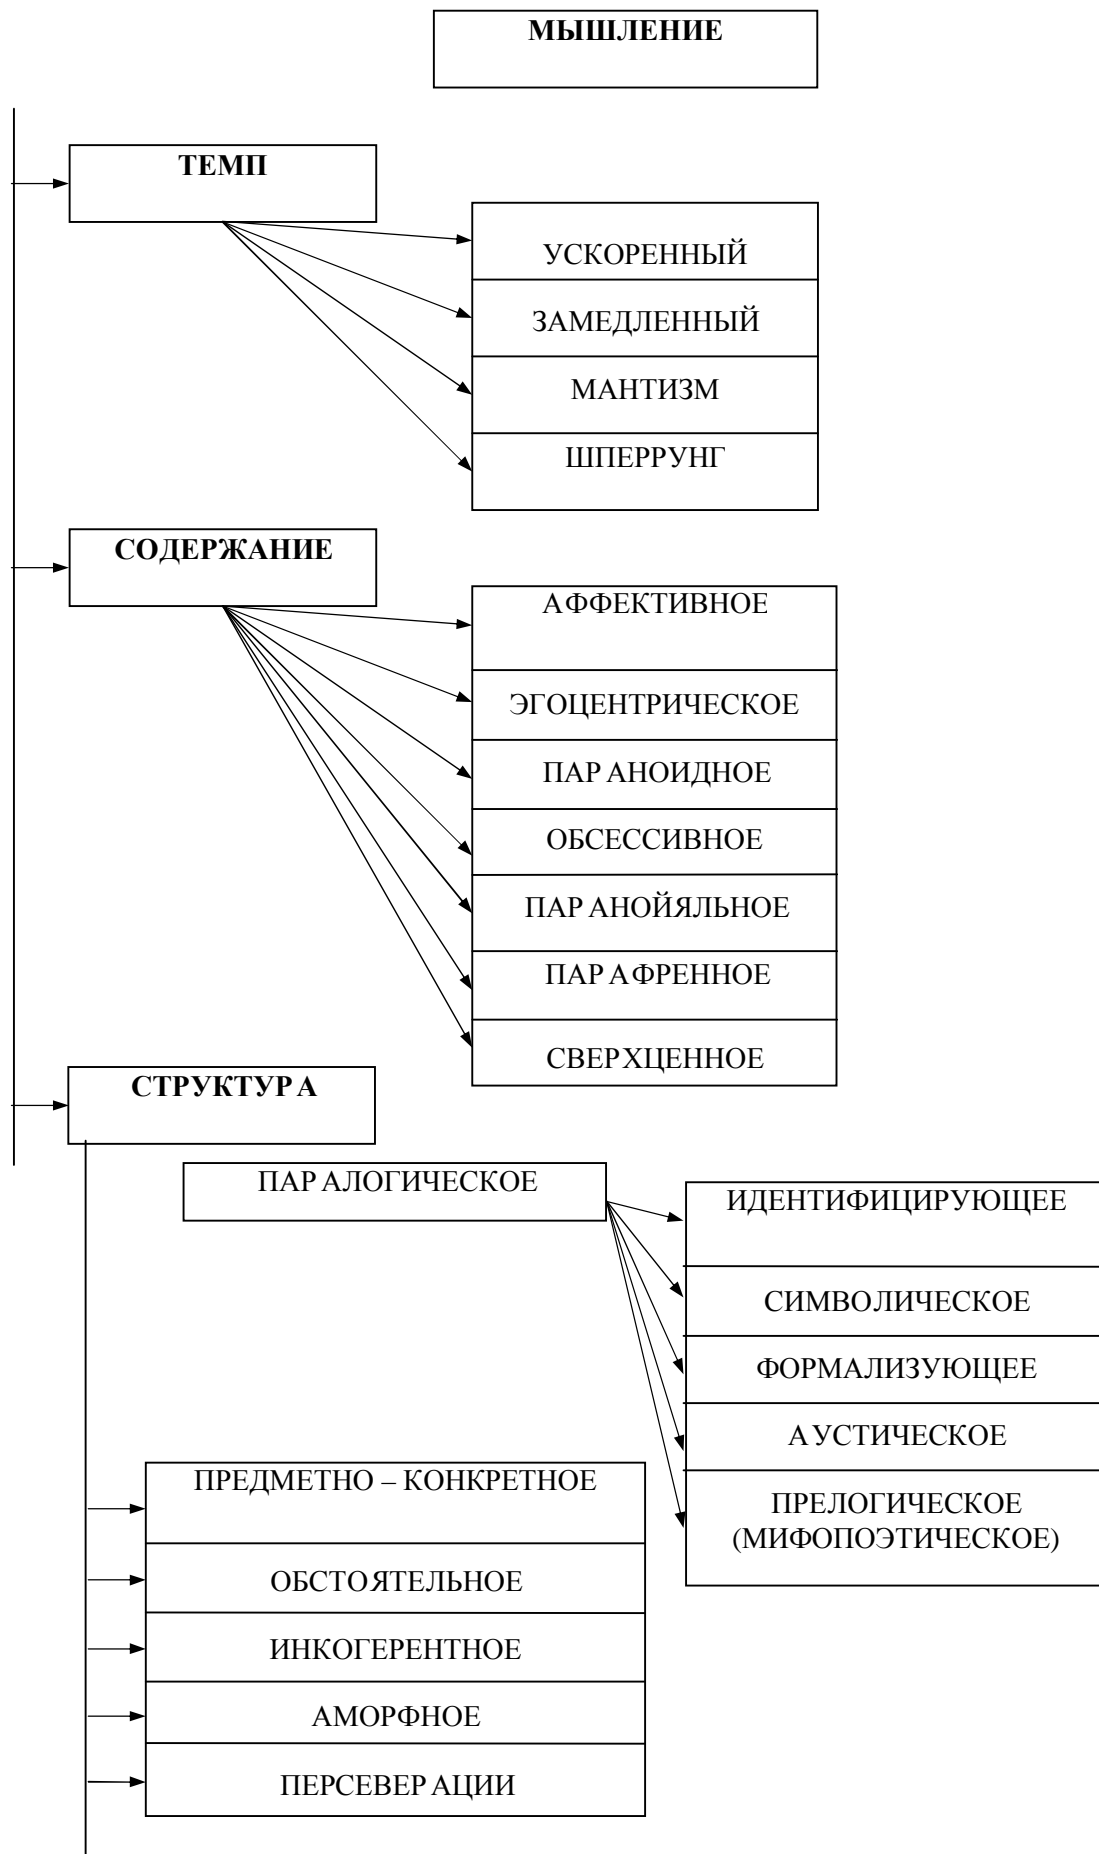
МЫШЛЕНИЕ

ТЕМП

УСКОРЕННЫЙ
ЗАМЕДЛЕННЫЙ
МАНТИЗМ
ШПЕРРУНГ

СОДЕРЖАНИЕ

АФФЕКТИВНОЕ
ЭГОЦЕНТРИЧЕСКОЕ
ПАРАНОИДНОЕ
ОБСЕССИВНОЕ
ПАРАНОЙЯЛЬНОЕ
ПАРАФРЕННОЕ
СВЕРХЦЕННОЕ

СТРУКТУРА

ПАРАЛОГИЧЕСКОЕ

ИДЕНТИФИЦИРУЮЩЕЕ
СИМВОЛИЧЕСКОЕ
ФОРМАЛИЗУЮЩЕЕ
АУСТИЧЕСКОЕ
ПРЕЛОГИЧЕСКОЕ (МИФОПОЭТИЧЕСКОЕ)

ПРЕДМЕТНО – КОНКРЕТНОЕ
ОБСТОЯТЕЛЬНОЕ
ИНКОГЕРЕНТНОЕ
АМОРФНОЕ
ПЕРСЕВЕРАЦИИ